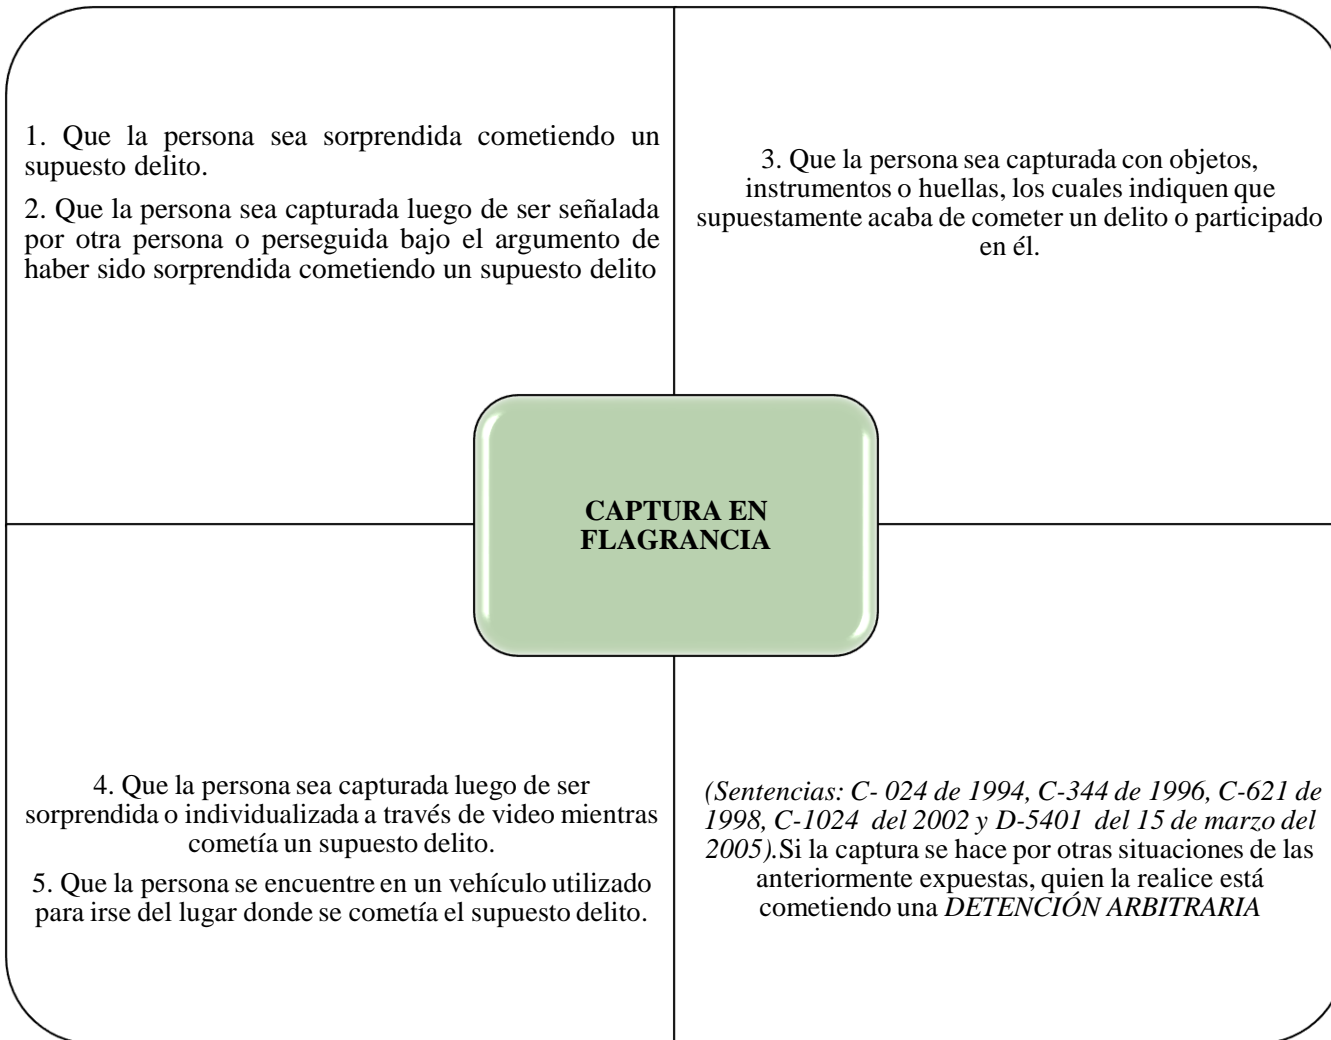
1. Que la persona sea sorprendida cometiendo un supuesto delito.

2. Que la persona sea capturada luego de ser señalada por otra persona o perseguida bajo el argumento de haber sido sorprendida cometiendo un supuesto delito

3. Que la persona sea capturada con objetos, instrumentos o huellas, los cuales indiquen que supuestamente acaba de cometer un delito o participado en él.

CAPTURA EN FLAGRANCIA

4. Que la persona sea capturada luego de ser sorprendida o individualizada a través de video mientras cometía un supuesto delito.

5. Que la persona se encuentre en un vehículo utilizado para irse del lugar donde se cometía el supuesto delito.

*(Sentencias: C- 024 de 1994, C-344 de 1996, C-621 de 1998, C-1024 del 2002 y D-5401 del 15 de marzo del 2005).*Si la captura se hace por otras situaciones de las anteriormente expuestas, quien la realice está cometiendo una *DETENCIÓN ARBITRARIA*